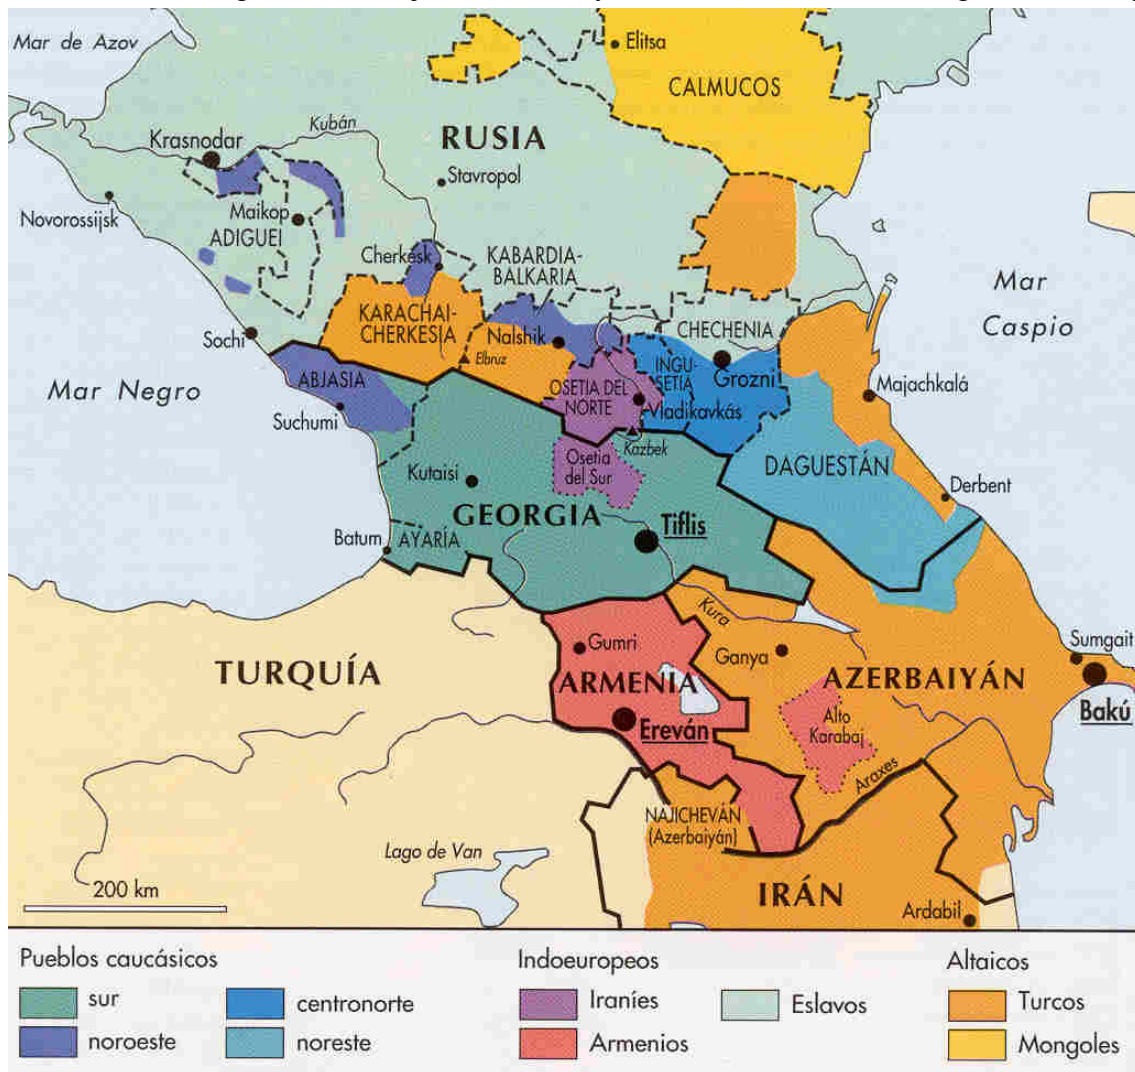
Mar de Azov
Elitsa
CALMUCOS
Kubán
RUSIA
Krasnodar
Stavropol
Novorossijsk
Maikop
ADIGUEI
Cherkesk
KABARDIA-BALKARIA
Mar Caspio
KARACHAI-CHERKESIA
Nalshik
Elbruz
CHECHENIA
Sochi
INGUSETIA
Grozni
ABJASIA
Majachkalá
Mar Negro
OSETIA DEL NORTE
Vladikavkás
Suchumi
Kazbek
Osetia del Sur
DAGUESTÁN
Kutaisi
Derbent
GEORGIA
Tiflis
Batum
AYARÍA
Kura
Gumri
Sumgait
Ganya
TURQUÍA
ARMENIA
AZERBAIYÁN
Ereván
Alto Karabaj
Bakú
Araxes
NAJICHEVÁN (Azerbaiyán)
Lago de Van
200 km
IRÁN
Ardabil

Pueblos caucásicos
sur
noroeste
centronorte
noreste
Indoeuropeos
Iraníes
Armenios
Eslavos
Altaicos
Turcos
Mongoles